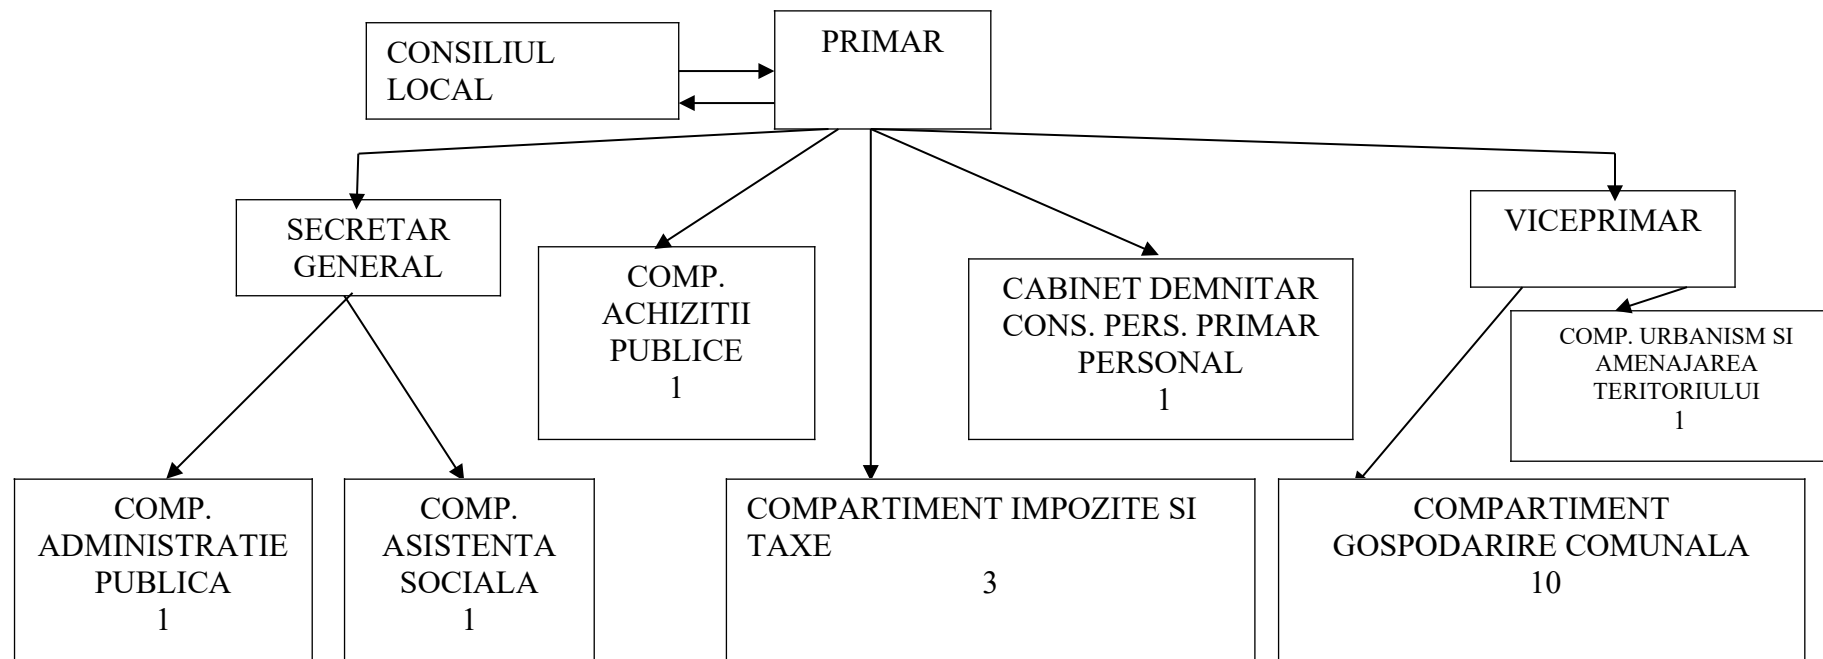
CONSILIUL LOCAL

PRIMAR

SECRETAR GENERAL

COMP. ACHIZITII PUBLICE
1

CABINET DEMNITAR CONS. PERS. PRIMAR PERSONAL
1

VICEPRIMAR

COMP. URBANISM SI AMENAJAREA TERITORIULUI
1

COMP. ADMINISTRATIE PUBLICA
1

COMP. ASISTENTA SOCIALA
1

COMPARTIMENT IMPOZITE SI TAXE
3

COMPARTIMENT GOSPODARIRE COMUNALA
10